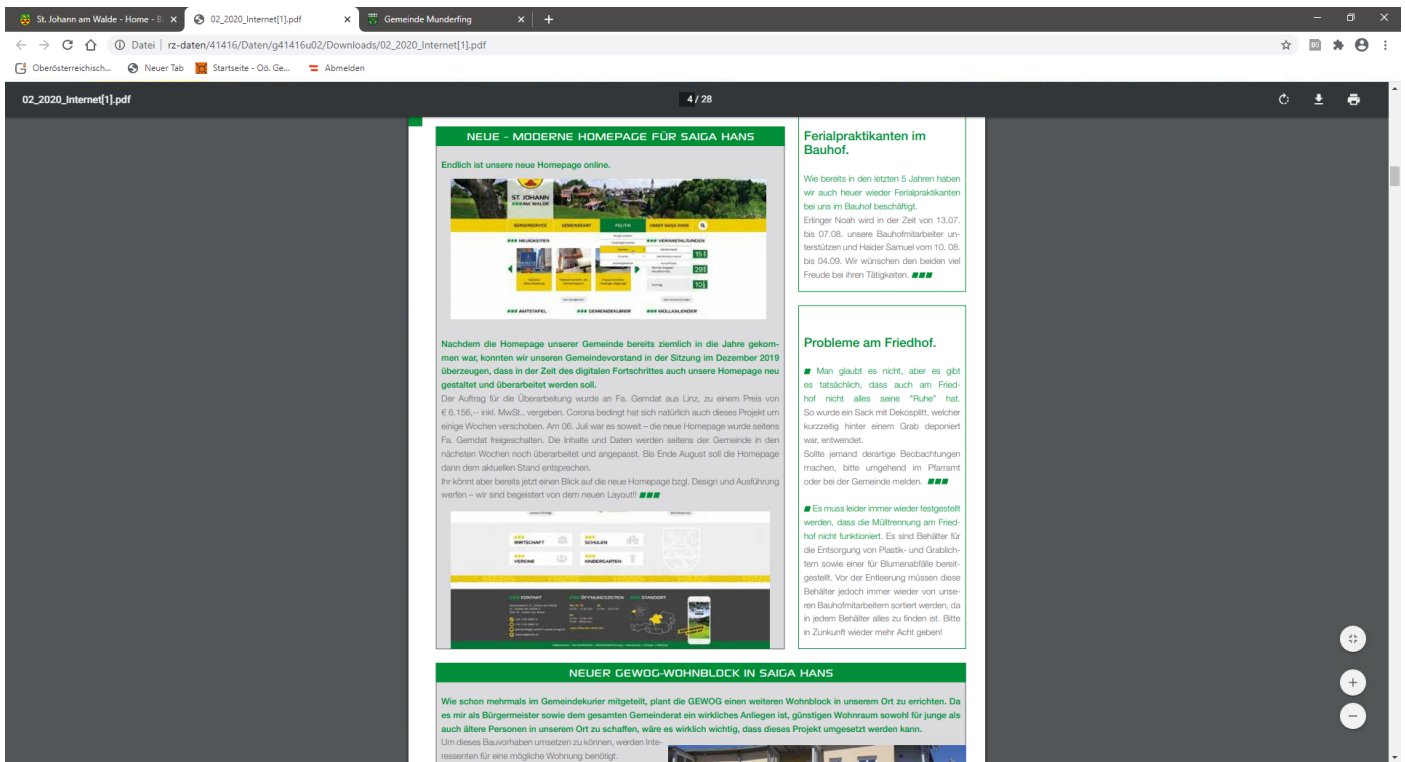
St. Johann am Walde - Home - B
02_2020_Internet[1].pdf
Gemeinde Munderfing
+

Datei | rz-daten/41416/Daten/g41416u02/Downloads/02_2020_Internet[1].pdf

Oberösterreichisch...
Neuer Tab
Startseite - Oö. Ge...
Abmelden

02_2020_Internet[1].pdf
4 / 28

NEUE - MODERNE HOMEPAGE FÜR SAIGA HANS

Endlich ist unsere neue Homepage online.

ST. JOHANN AM WALDE

BÜRGERSERVICE GEMEINDEAMT POLITIK UNSER SAIGA HANS

NEUIGKEITEN VERANSTALTUNGEN

AMTSTAFEL GEMEINDEKURIER MÜLLKALENDER

Nachdem die Homepage unserer Gemeinde bereits ziemlich in die Jahre gekommen war, konnten wir unseren Gemeindevorstand in der Sitzung im Dezember 2019 überzeugen, dass in der Zeit des digitalen Fortschrittes auch unsere Homepage neu gestaltet und überarbeitet werden soll.

Der Auftrag für die Überarbeitung wurde an Fa. Gemdat aus Linz, zu einem Preis von € 6.156,-- inkl. MwSt., vergeben. Corona bedingt hat sich natürlich auch dieses Projekt um einige Wochen verschoben. Am 06. Juli war es soweit – die neue Homepage wurde seitens Fa. Gemdat freigeschalten. Die Inhalte und Daten werden seitens der Gemeinde in den nächsten Wochen noch überarbeitet und angepasst. Bis Ende August soll die Homepage dann dem aktuellen Stand entsprechen.

Ihr könnt aber bereits jetzt einen Blick auf die neue Homepage bzgl. Design und Ausführung werfen – wir sind begeistert von dem neuen Layout!! ■■■

WIRTSCHAFT SCHULEN VEREINE KINDERGARTEN

KONTAKT ÖFFNUNGSZEITEN STANDORT

Ferialpraktikanten im Bauhof.

Wie bereits in den letzten 5 Jahren haben wir auch heuer wieder Ferialpraktikanten bei uns im Bauhof beschäftigt.

Erlinger Noah wird in der Zeit von 13.07. bis 07.08. unsere Bauhofmitarbeiter unterstützen und Haider Samuel vom 10. 08. bis 04.09. Wir wünschen den beiden viel Freude bei Ihren Tätigkeiten. ■■■

Probleme am Friedhof.

■ Man glaubt es nicht, aber es gibt es tatsächlich, dass auch am Friedhof nicht alles seine "Ruhe" hat. So wurde ein Sack mit Dekosplitt, welcher kurzzeitig hinter einem Grab deponiert war, entwendet.

Sollte jemand derartige Beobachtungen machen, bitte umgehend im Pfarramt oder bei der Gemeinde melden. ■■■

■ Es muss leider immer wieder festgestellt werden, dass die Mülltrennung am Friedhof nicht funktioniert. Es sind Behälter für die Entsorgung von Plastik- und Grablichtern sowie einer für Blumenabfälle bereitgestellt. Vor der Entleerung müssen diese Behälter jedoch immer wieder von unseren Bauhofmitarbeitern sortiert werden, da in jedem Behälter alles zu finden ist. Bitte in Zunkunft wieder mehr Acht geben!

NEUER GEWOG-WOHNBLOCK IN SAIGA HANS

Wie schon mehrmals im Gemeindekurier mitgeteilt, plant die GEWOG einen weiteren Wohnblock in unserem Ort zu errichten. Da es mir als Bürgermeister sowie dem gesamten Gemeinderat ein wirkliches Anliegen ist, günstigen Wohnraum sowohl für junge als auch ältere Personen in unserem Ort zu schaffen, wäre es wirklich wichtig, dass dieses Projekt umgesetzt werden kann.

Um dieses Bauvorhaben umsetzen zu können, werden Interessenten für eine mögliche Wohnung benötigt.